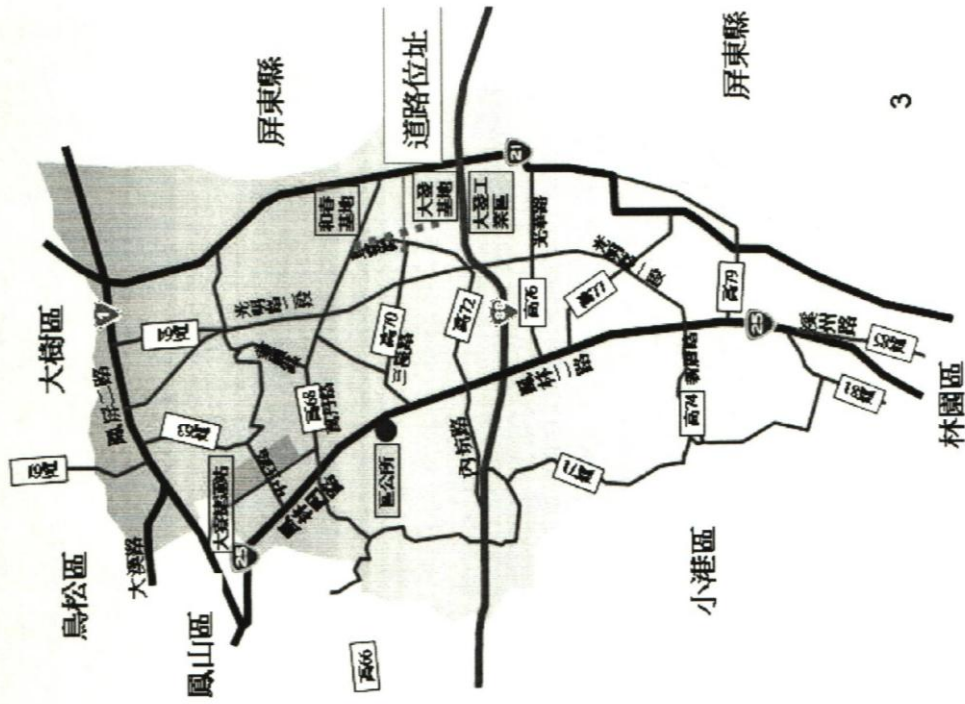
道路位址

屏東縣

屏東縣

3

大樹區

鳥松區

鳳山區

小港區

林園區

大漢路

鳳屏一路

高29

高31

高32

高35

高66

高68

高70

高72

高73

高74

高75

高76

高78

高79

高80

21

25

大寮捷運站

鳳林一路

鳳林二路

區公所

內坑路

三隆路

光明路二段

光明路一段

光華路

和春基地

大發基地

大發工業區

鳳林三路

會結路

鳳屏路

老鵝路

溪州路

教師路